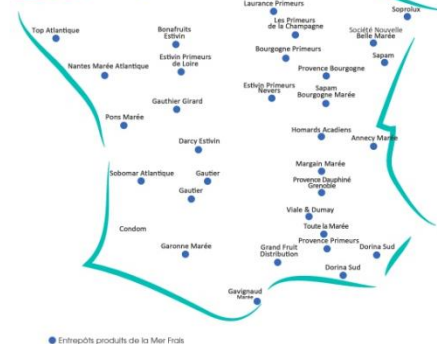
Laurance Primeurs
Soprolux
Top Atlantique
Bonafruits Estivin
Les Primeurs de la Champagne
Société Nouvelle Belle Marée
Estivin Primeurs de Loire
Bourgogne Primeurs
Sapam
Nantes Marée Atlantique
Provence Bourgogne
Estivin Primeurs Nevers
Sapam Bourgogne Marée
Gauthier Girard
Pons Marée
Homards Acadiens
Darcy Estivin
Annecy Marée
Margain Marée
Sobomar Atlantique
Gautier
Provence Dauphiné Grenoble
Gautier
Viale & Dumay
Condom
Toute la Marée
Provence Primeurs
Garonne Marée
Grand Fruit Distribution
Dorina Sud
Dorina Sud
Gavignaud Marée
Entrepôts produits de la Mer Frais